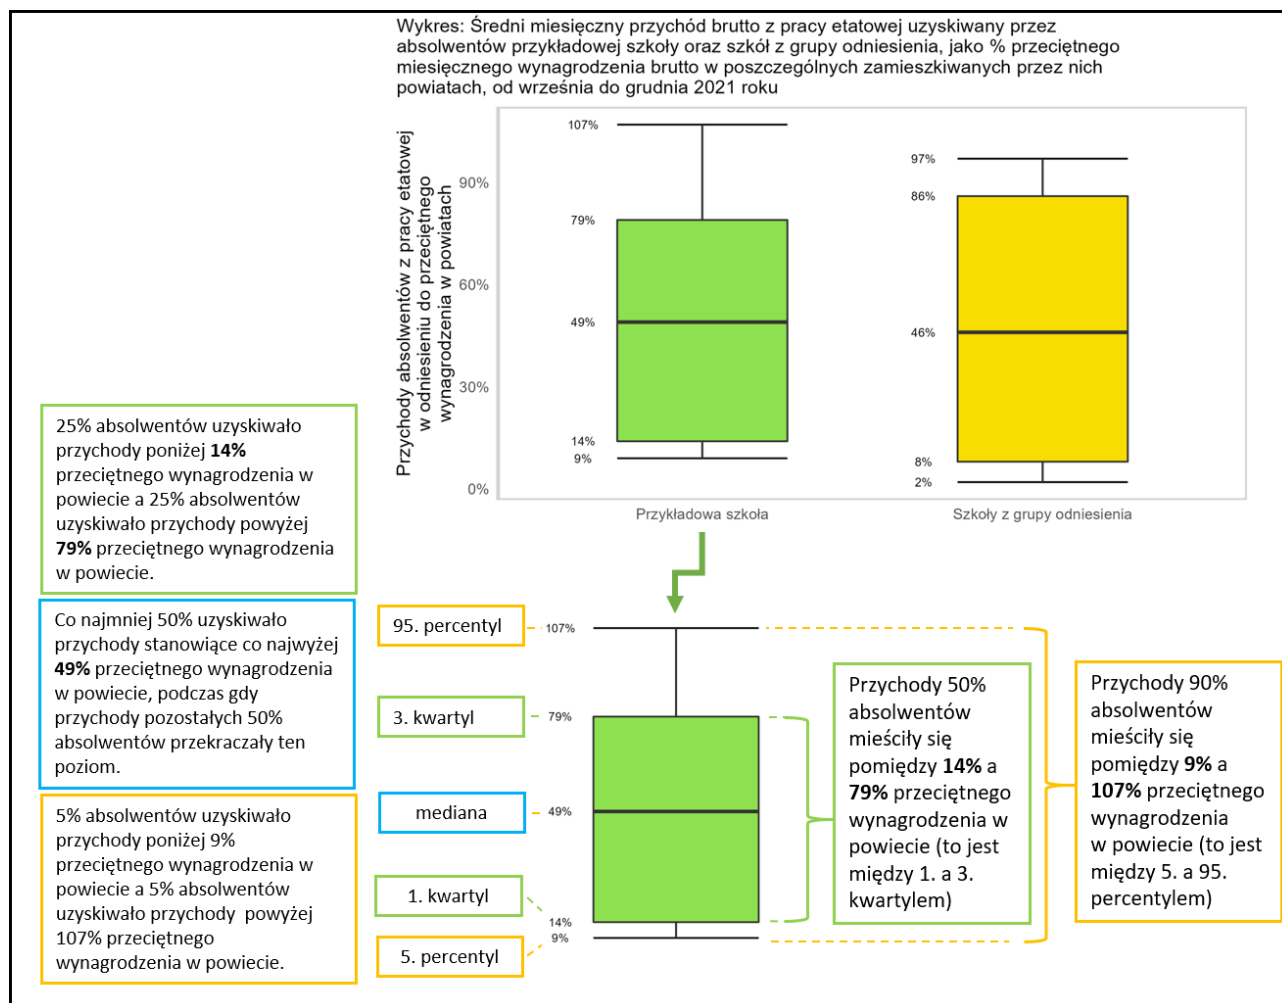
Wykres: Średni miesięczny przychód brutto z pracy etatowej uzyskiwany przez absolwentów przykładowej szkoły oraz szkół z grupy odniesienia, jako % przeciętnego miesięcznego wynagrodzenia brutto w poszczególnych zamieszkiwanych przez nich powiatach, od września do grudnia 2021 roku

Przychody absolwentów z pracy etatowej w odniesieniu do przeciętnego wynagrodzenia w powiatach

90%
60%
30%
0%

107%
79%
49%
14%
9%

97%
86%
46%
8%
2%

Przykładowa szkoła

Szkoły z grupy odniesienia

25% absolwentów uzyskiwało przychody poniżej **14%** przeciętnego wynagrodzenia w powiecie a 25% absolwentów uzyskiwało przychody powyżej **79%** przeciętnego wynagrodzenia w powiecie.

Co najmniej 50% uzyskiwało przychody stanowiące co najwyżej **49%** przeciętnego wynagrodzenia w powiecie, podczas gdy przychody pozostałych 50% absolwentów przekraczały ten poziom.

5% absolwentów uzyskiwało przychody poniżej 9% przeciętnego wynagrodzenia w powiecie a 5% absolwentów uzyskiwało przychody powyżej 107% przeciętnego wynagrodzenia w powiecie.

95. percentyl
107%
3. kwartyl
79%
mediana
49%
1. kwartyl
14%
5. percentyl
9%

Przychody 50% absolwentów mieściły się pomiędzy **14%** a **79%** przeciętnego wynagrodzenia w powiecie (to jest między 1. a 3. kwartylem)

Przychody 90% absolwentów mieściły się pomiędzy **9%** a **107%** przeciętnego wynagrodzenia w powiecie (to jest między 5. a 95. percentylem)